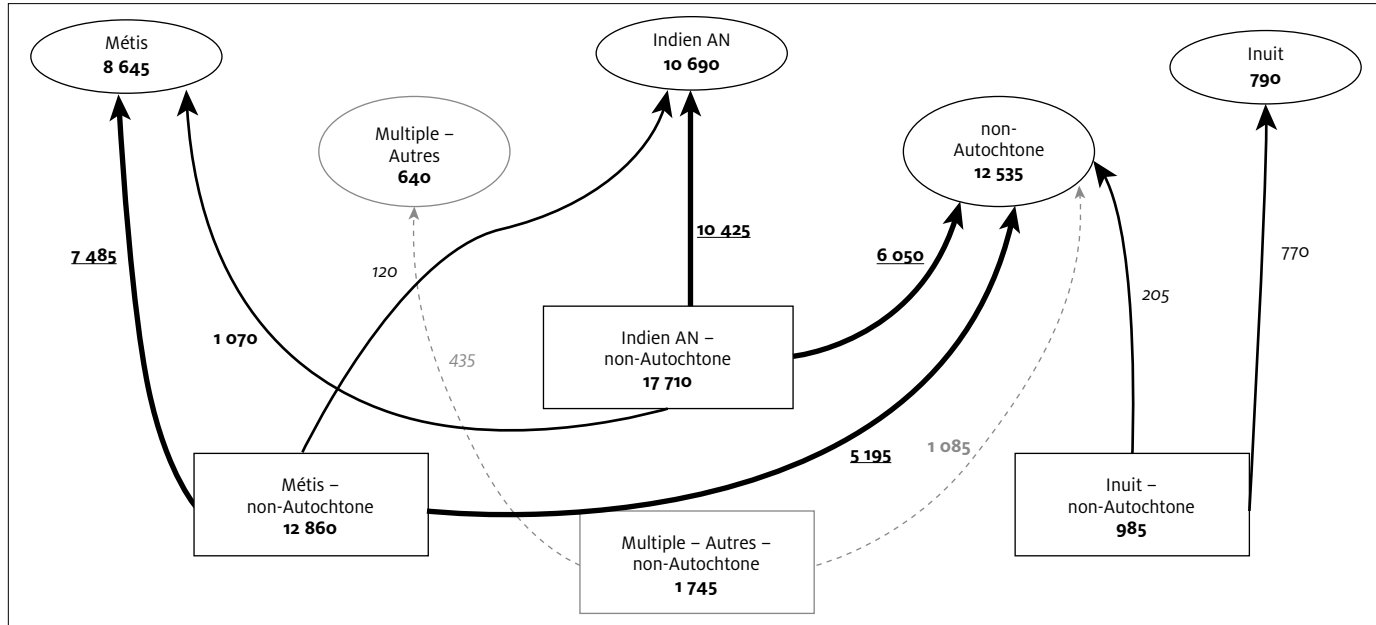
Métis
8 645

Indien AN
10 690

Inuit
790

Multiple – Autres
640

non-Autochtone
12 535

7 485

120

10 425

6 050

770

205

1 070

435

Indien AN – non-Autochtone
17 710

5 195

1 085

Métis – non-Autochtone
12 860

Inuit – non-Autochtone
985

Multiple – Autres – non-Autochtone
1 745